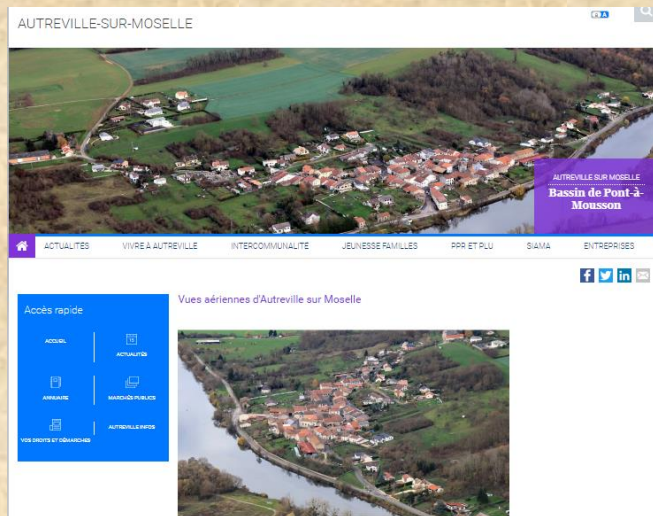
AUTREVILLE-SUR-MOSELLE

AUTREVILLE SUR MOSELLE
Bassin de Pont-à-Mousson

ACTUALITÉS | VIVRE À AUTREVILLE | INTERCOMMUNALITÉ | JEUNESSE FAMILLES | PPR ET PLU | SIAMA | ENTREPRISES

Accès rapide

ACCUEIL
ACTUALITÉS
ANNUAIRE
MARCHÉS PUBLICS
VOS DROITS ET DÉMARCHES
AUTREVILLE INFOS

Vues aériennes d'Autreville sur Moselle